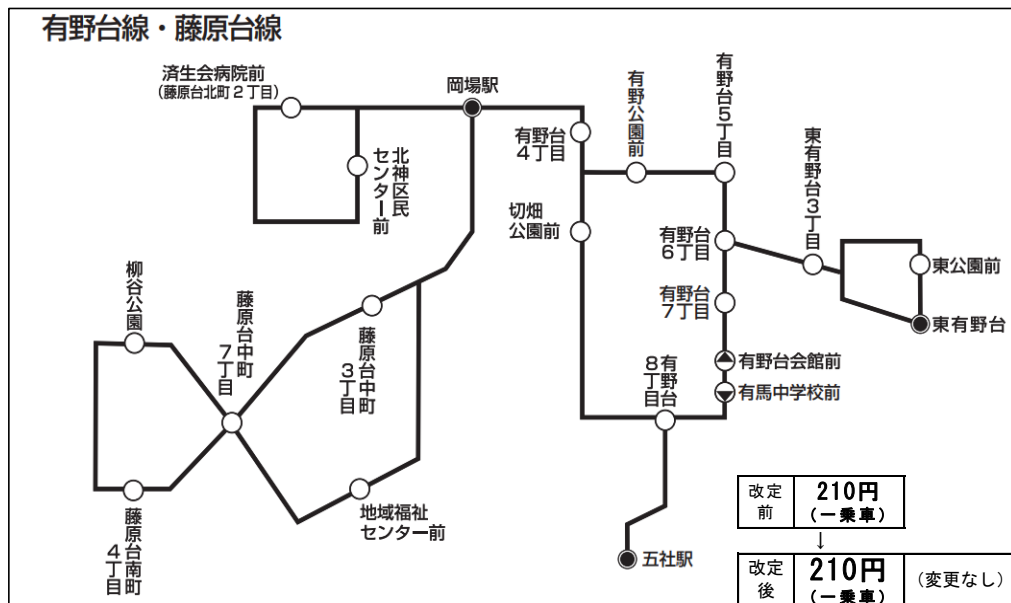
有野台線・藤原台線

済生会病院前
(藤原台北町2丁目)

岡場駅

北神区民センター前

有野台4丁目

有野公園前

有野台5丁目

東有野台3丁目

切畑公園前

有野台6丁目

東公園前

東有野台

有野台7丁目

柳谷公園

藤原台中町7丁目

藤原台中町3丁目

有野台会館前

有馬中学校前

有野台8丁目

藤原台南町4丁目

地域福祉センター前

五社駅

| 改定前 | 210円 (一乗車) | |
|---|---|---|
| ↓ | | |
| 改定後 | 210円 (一乗車) | (変更なし) |